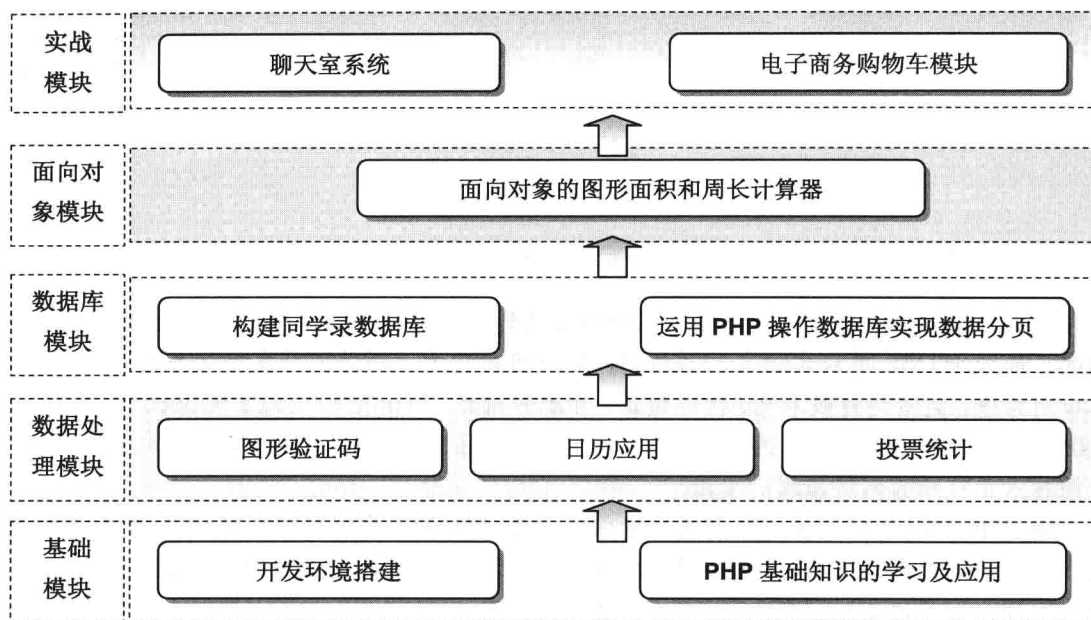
实战模块

聊天室系统

电子商务购物车模块

面向对象模块

面向对象的图形面积和周长计算器

数据库模块

构建同学录数据库

运用 PHP 操作数据库实现数据分页

数据处理模块

图形验证码

日历应用

投票统计

基础模块

开发环境搭建

PHP 基础知识的学习及应用